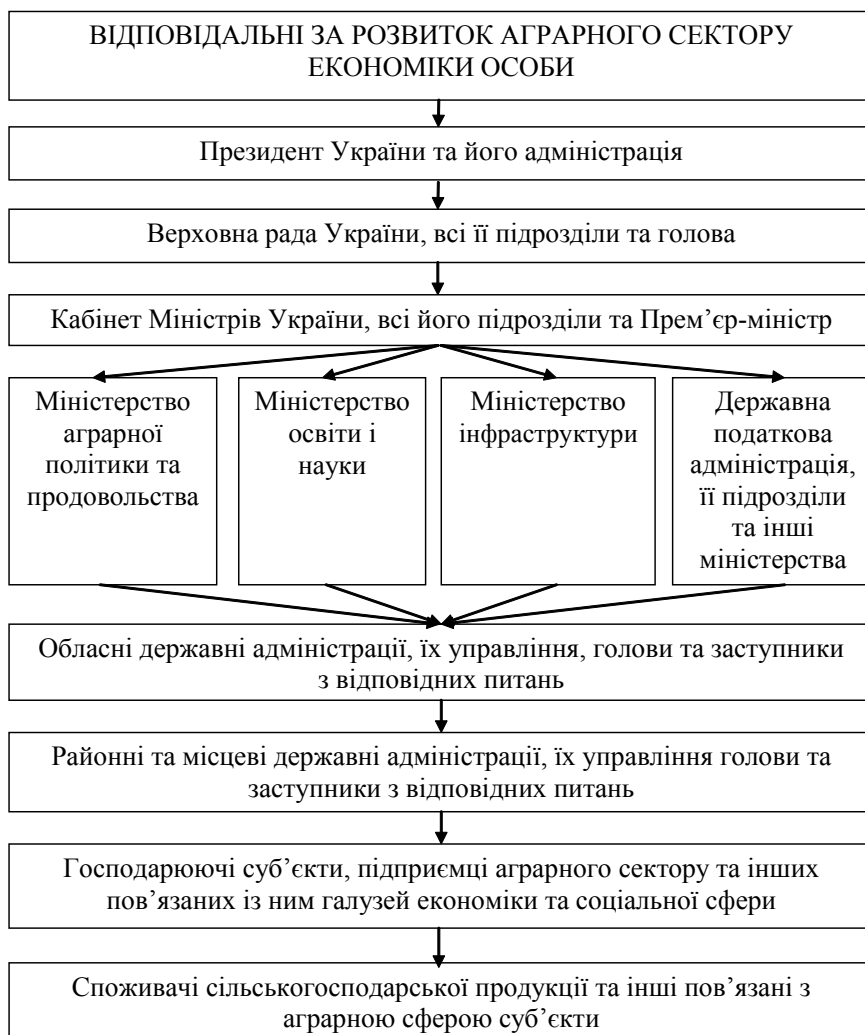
ВІДПОВІДАЛЬНІ ЗА РОЗВИТОК АГРАРНОГО СЕКТОРУ ЕКОНОМІКИ ОСОБИ

Президент України та його адміністрація

Верховна рада України, всі її підрозділи та голова

Кабінет Міністрів України, всі його підрозділи та Прем’єр-міністр

Міністерство аграрної політики та продовольства

Міністерство освіти і науки

Міністерство інфраструктури

Державна податкова адміністрація, її підрозділи та інші міністерства

Обласні державні адміністрації, їх управління, голови та заступники з відповідних питань

Районні та місцеві державні адміністрації, їх управління голови та заступники з відповідних питань

Господарюючі суб’єкти, підприємці аграрного сектору та інших пов’язаних із ним галузей економіки та соціальної сфери

Споживачі сільськогосподарської продукції та інші пов’язані з аграрною сферою суб’єкти